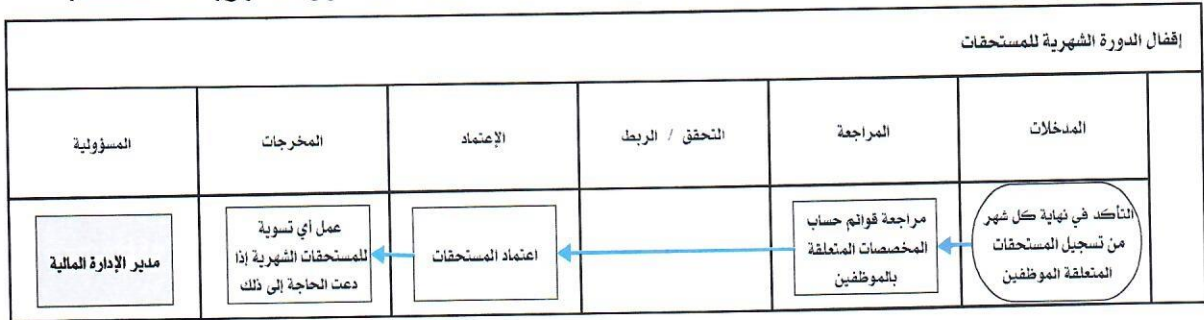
إقفال الدورة الشهرية للمستحقات

| المدخلات | المراجعة | التحقق / الربط | الإعتماد | المخرجات | المسؤولية |
|---|---|---|---|---|---|
| التأكد في نهاية كل شهر من تسجيل المستحقات المتعلقة الموظفين | مراجعة قوائم حساب المخصصات المتعلقة بالموظفين | | اعتماد المستحقات | عمل أي تسوية للمستحقات الشهرية إذا دعت الحاجة إلى ذلك | مدير الإدارة المالية |